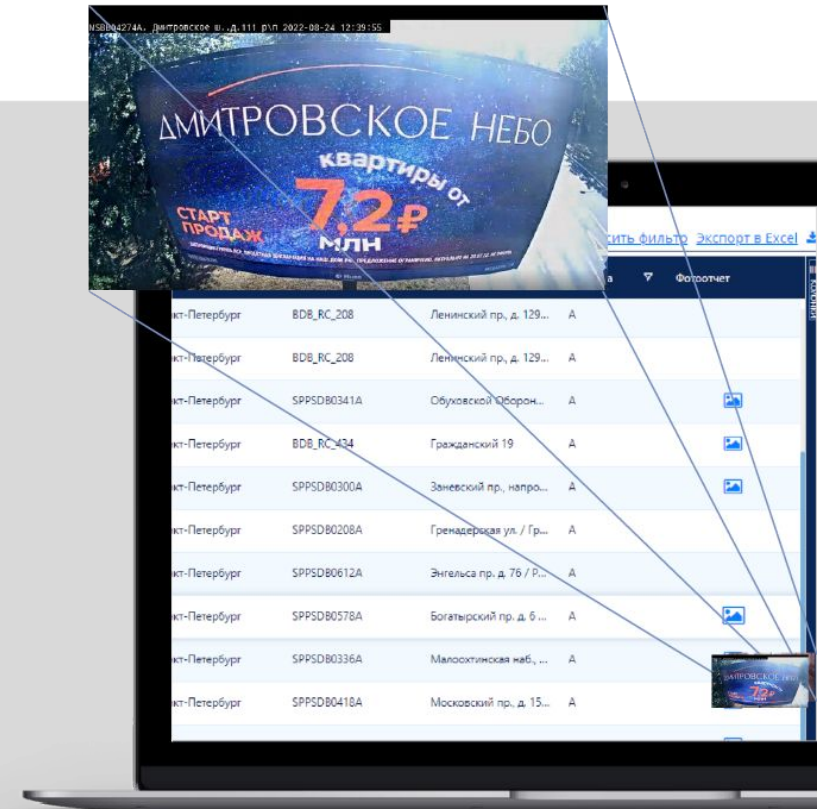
NSB004274A. Дмитровское ш., д.111 р\п 2022-08-24 12:39:55

ДМИТРОВСКОЕ НЕБО
квартиры от
7,2₽
млн
СТАРТ ПРОДАЖ

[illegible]сить фильтр Экспорт в Excel

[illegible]а | Фотоотчет

| | | | |
|---|---|---|---|
| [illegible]кт-Петербург | BDB_RC_208 | Ленинский пр., д. 129... | A |
| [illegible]кт-Петербург | BDB_RC_208 | Ленинский пр., д. 129... | A |
| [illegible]кт-Петербург | SPPSDB0341A | Обуховской Оборон... | A |
| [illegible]кт-Петербург | BDB_RC_434 | Гражданский 19 | A |
| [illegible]кт-Петербург | SPPSDB0300A | Заневский пр., напро... | A |
| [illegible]кт-Петербург | SPPSDB0208A | Гренадерская ул. / Гр... | A |
| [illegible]кт-Петербург | SPPSDB0612A | Энгельса пр. д. 76 / Р... | A |
| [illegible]кт-Петербург | SPPSDB0578A | Богатырский пр. д. 6 ... | A |
| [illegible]кт-Петербург | SPPSDB0336A | Малоохтинская наб., ... | A |
| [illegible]кт-Петербург | SPPSDB0418A | Московский пр., д. 15... | A |

ДМИТРОВСКОЕ НЕБО
7,2₽